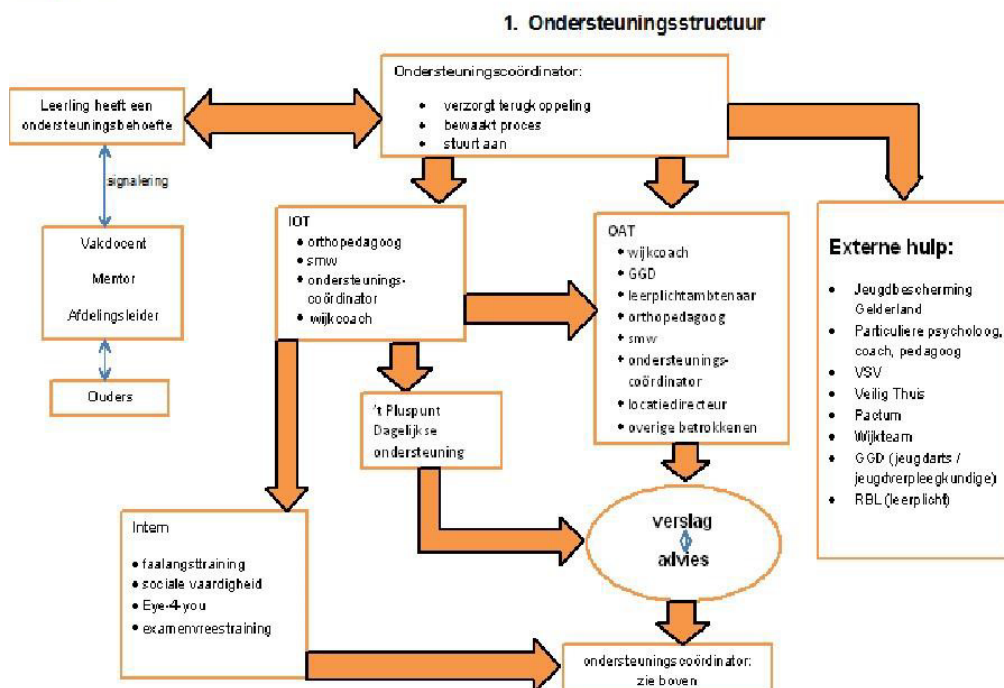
1. Ondersteuningsstructuur

Ondersteuningscoördinator:
- verzorgt terugkoppeling
- bewaakt proces
- stuurt aan

Leerling heeft een ondersteuningsbehoefte

signalering

Vakdocent
Mentor
Afdelingsleider

Ouders

IOT
- orthopedagoog
- smw
- ondersteuningscoördinator
- wijkcoach

OAT
- wijkcoach
- GGD
- leerplichtambtenaar
- orthopedagoog
- smw
- ondersteuningscoördinator
- locatiedirecteur
- overige betrokkenen

Externe hulp:
- Jeugdbescherming Gelderland
- Particuliere psycholoog, coach, pedagoog
- VSV
- Veilig Thuis
- Pactum
- Wijkteam
- GGD (jeugdarts / jeugdverpleegkundige)
- RBL (leerplicht)

't Pluspunt
Dagelijkse ondersteuning

verslag
advies

Intern
- faalangsttraining
- sociale vaardigheid
- Eye-4-you
- examenvreestraining

ondersteuningscoördinator:
zie boven